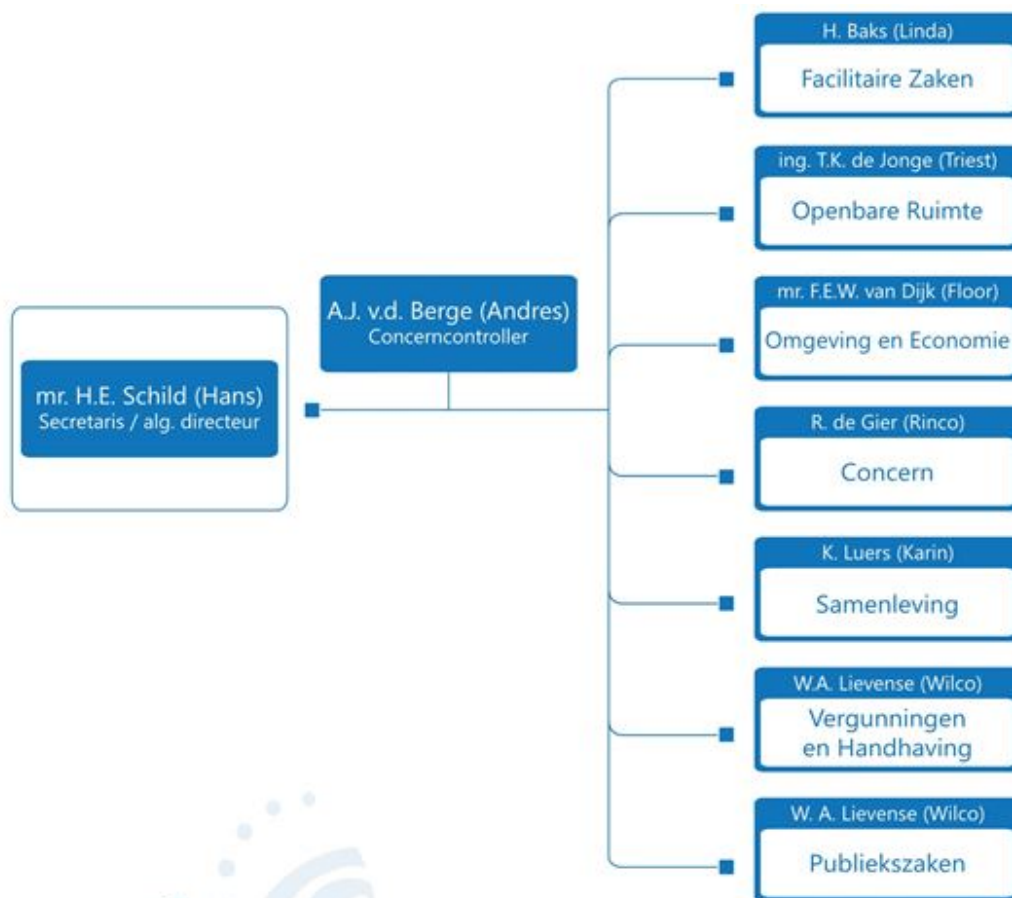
mr. H.E. Schild (Hans)
Secretaris / alg. directeur

A.J. v.d. Berge (Andres)
Concerncontroller

H. Baks (Linda)
Facilitaire Zaken

ing. T.K. de Jonge (Triest)
Openbare Ruimte

mr. F.E.W. van Dijk (Floor)
Omgeving en Economie

R. de Gier (Rinco)
Concern

K. Luers (Karin)
Samenleving

W.A. Lievense (Wilco)
Vergunningen en Handhaving

W. A. Lievense (Wilco)
Publiekszaken